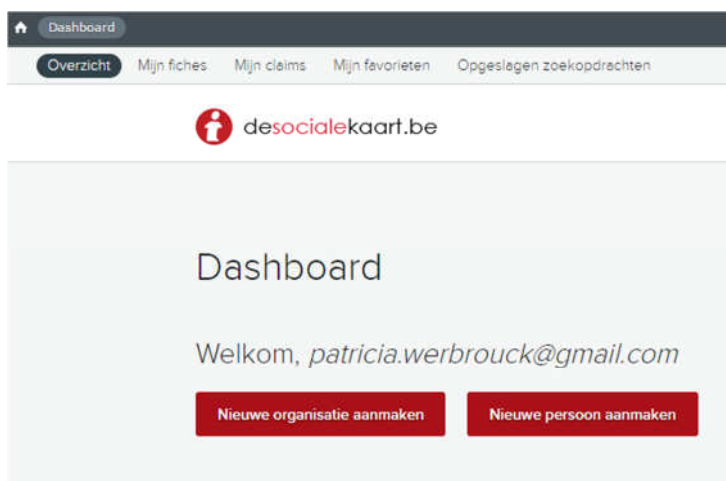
Dashboard

Overzicht Mijn fiches Mijn claims Mijn favorieten Opgeslagen zoekopdrachten

desocialekaart.be

Dashboard

Welkom, *patricia.werbrouck@gmail.com*

Nieuwe organisatie aanmaken Nieuwe persoon aanmaken